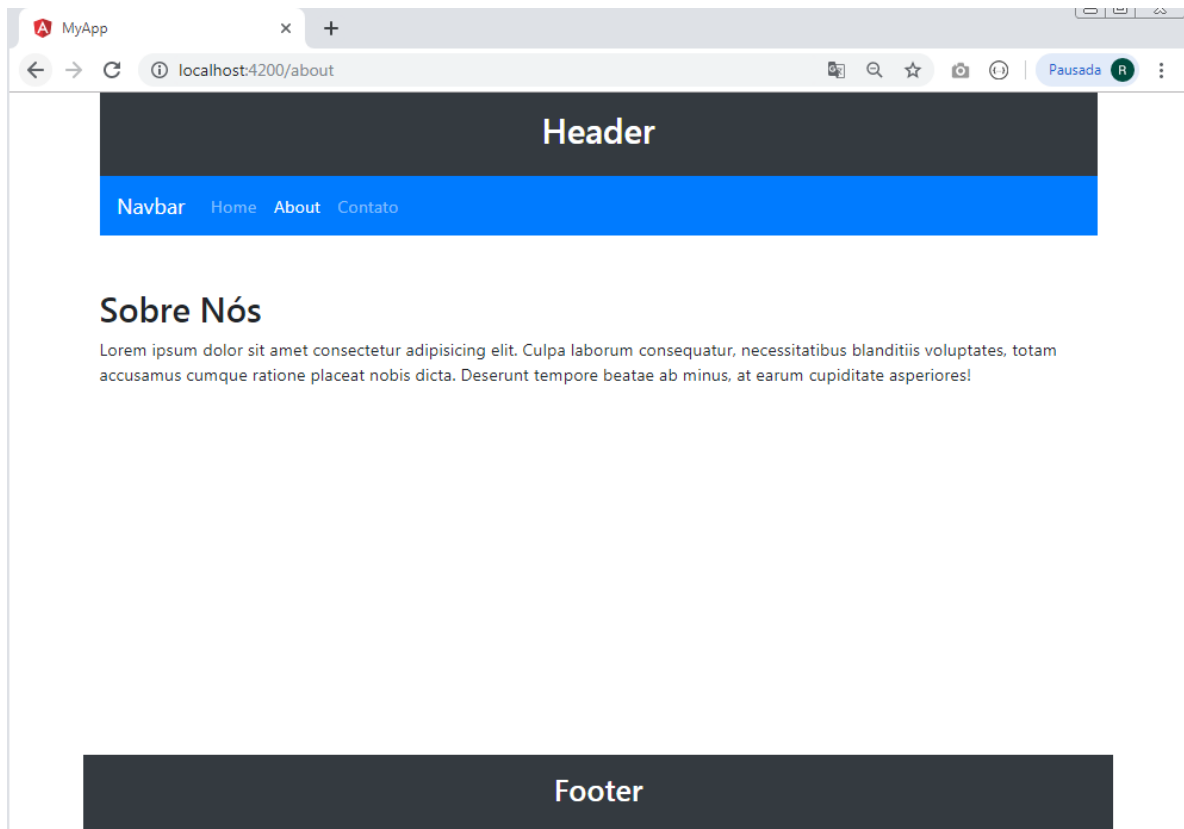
MyApp

localhost:4200/about

Pausada R

Header

Navbar Home About Contato

Sobre Nós

Lorem ipsum dolor sit amet consectetur adipisicing elit. Culpa laborum consequatur, necessitatibus blanditiis voluptates, totam accusamus cumque ratione placeat nobis dicta. Deserunt tempore beatae ab minus, at earum cupiditate asperiores!

Footer